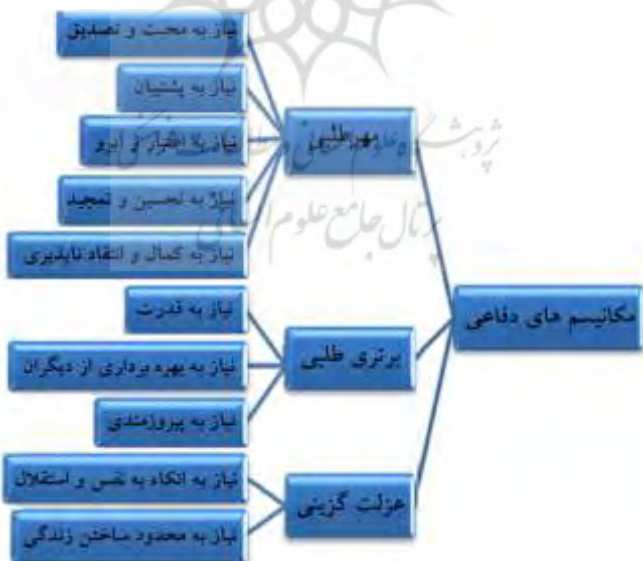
مکانیسم های دفاعی

مهرطلبی
نیاز به محبت و تصدیق
نیاز به پشتیبان
نیاز به اعتبار و آبرو
نیاز به تحسین و تمجید
نیاز به کمال و انتقاد ناپذیری

برتری طلبی
نیاز به قدرت
نیاز به بهره برداری از دیگران
نیاز به پیروزمندی

عزلت گزینی
نیاز به اتکاء به نفس و استقلال
نیاز به محدود ساختن زندگی

پژوهشگاه علوم انسانی
پرتال جامع علوم انسانی